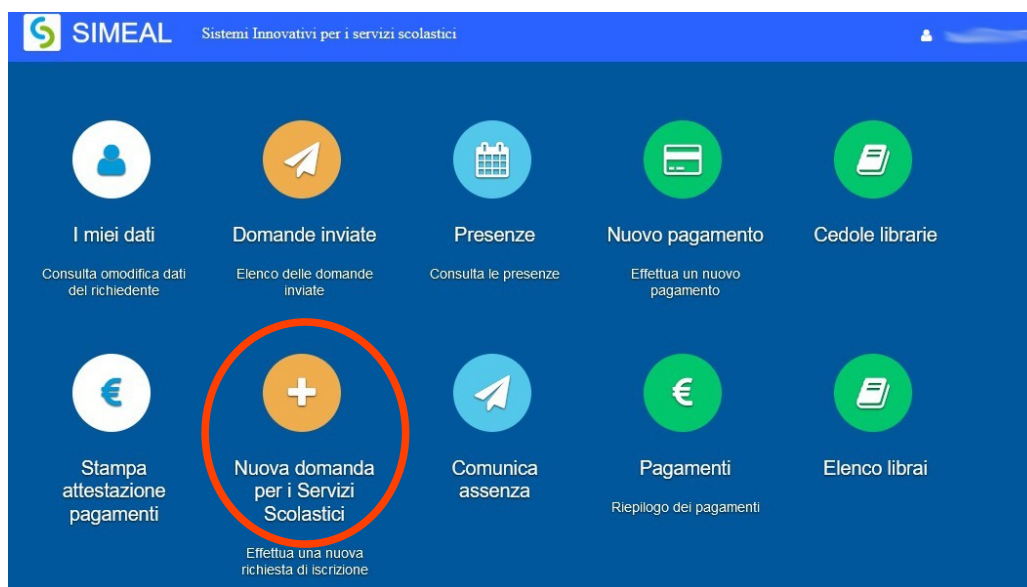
SIMEAL Sistemi Innovativi per i servizi scolastici

I miei dati
Consulta omodifica dati del richiedente

Domande inviate
Elenco delle domande inviate

Presenze
Consulta le presenze

Nuovo pagamento
Effettua un nuovo pagamento

Cedole librarie

€
Stampa attestazione pagamenti

Nuova domanda per i Servizi Scolastici
Effettua una nuova richiesta di iscrizione

Comunica assenza

€
Pagamenti
Riepilogo dei pagamenti

Elenco librai